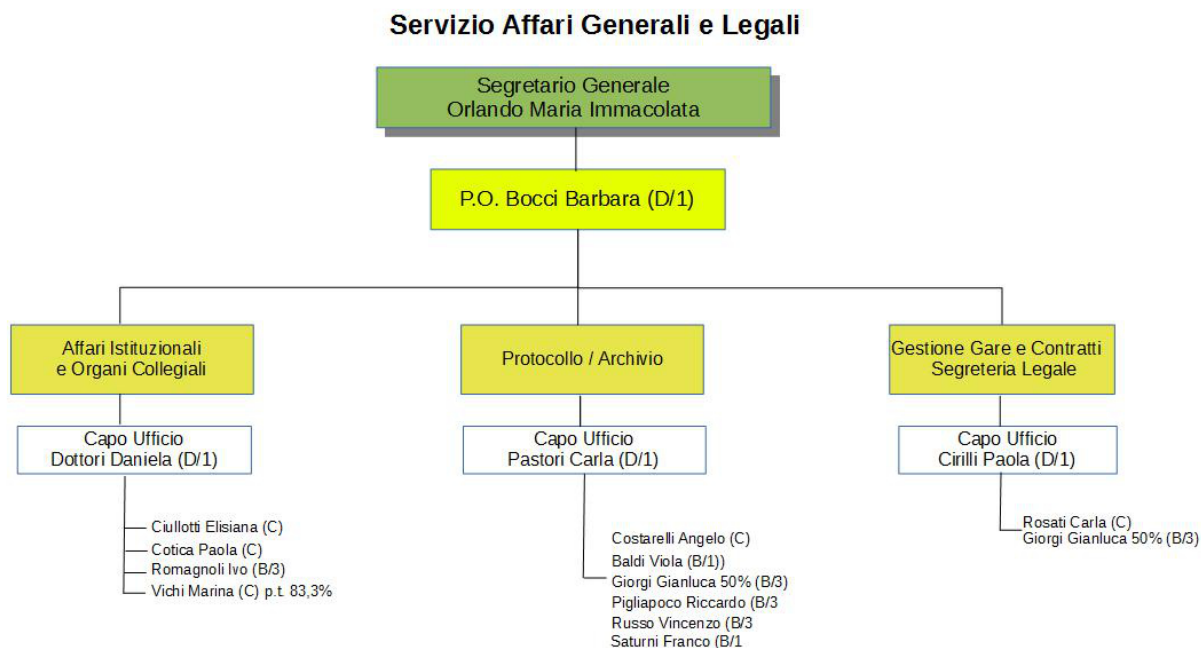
Servizio Affari Generali e Legali

Segretario Generale
Orlando Maria Immacolata

P.O. Bocci Barbara (D/1)

Affari Istituzionali
e Organi Collegiali

Capo Ufficio
Dottori Daniela (D/1)

Ciullotti Elisiana (C)
Cotica Paola (C)
Romagnoli Ivo (B/3)
Vichi Marina (C) p.t. 83,3%

Protocollo / Archivio

Capo Ufficio
Pastori Carla (D/1)

Costarelli Angelo (C)
Baldi Viola (B/1))
Giorgi Gianluca 50% (B/3)
Pigliapoco Riccardo (B/3
Russo Vincenzo (B/3
Saturni Franco (B/1

Gestione Gare e Contratti
Segreteria Legale

Capo Ufficio
Cirilli Paola (D/1)

Rosati Carla (C)
Giorgi Gianluca 50% (B/3)